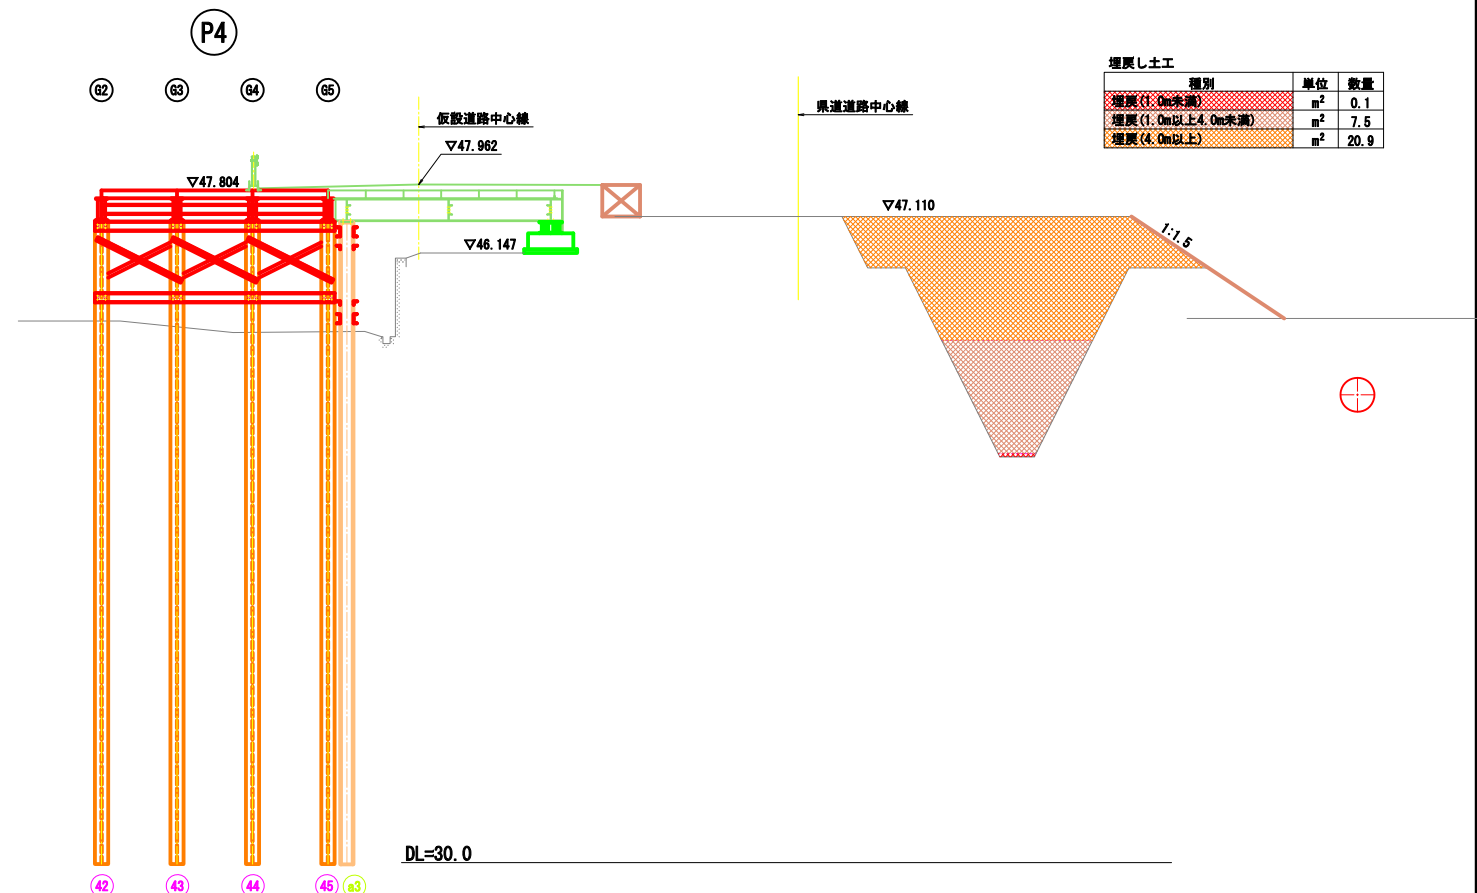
P4

G2 G3 G4 G5

仮設道路中心線

▽47.962

▽47.804

▽46.147

県道道路中心線

埋戻し土工

| 種別 | 単位 | 数量 |
|---|---|---|
| 埋戻(1.0m未満) | $m^2$ | 0.1 |
| 埋戻(1.0m以上4.0m未満) | $m^2$ | 7.5 |
| 埋戻(4.0m以上) | $m^2$ | 20.9 |

▽47.110

1:1.5

DL=30.0

42 43 44 45 a3